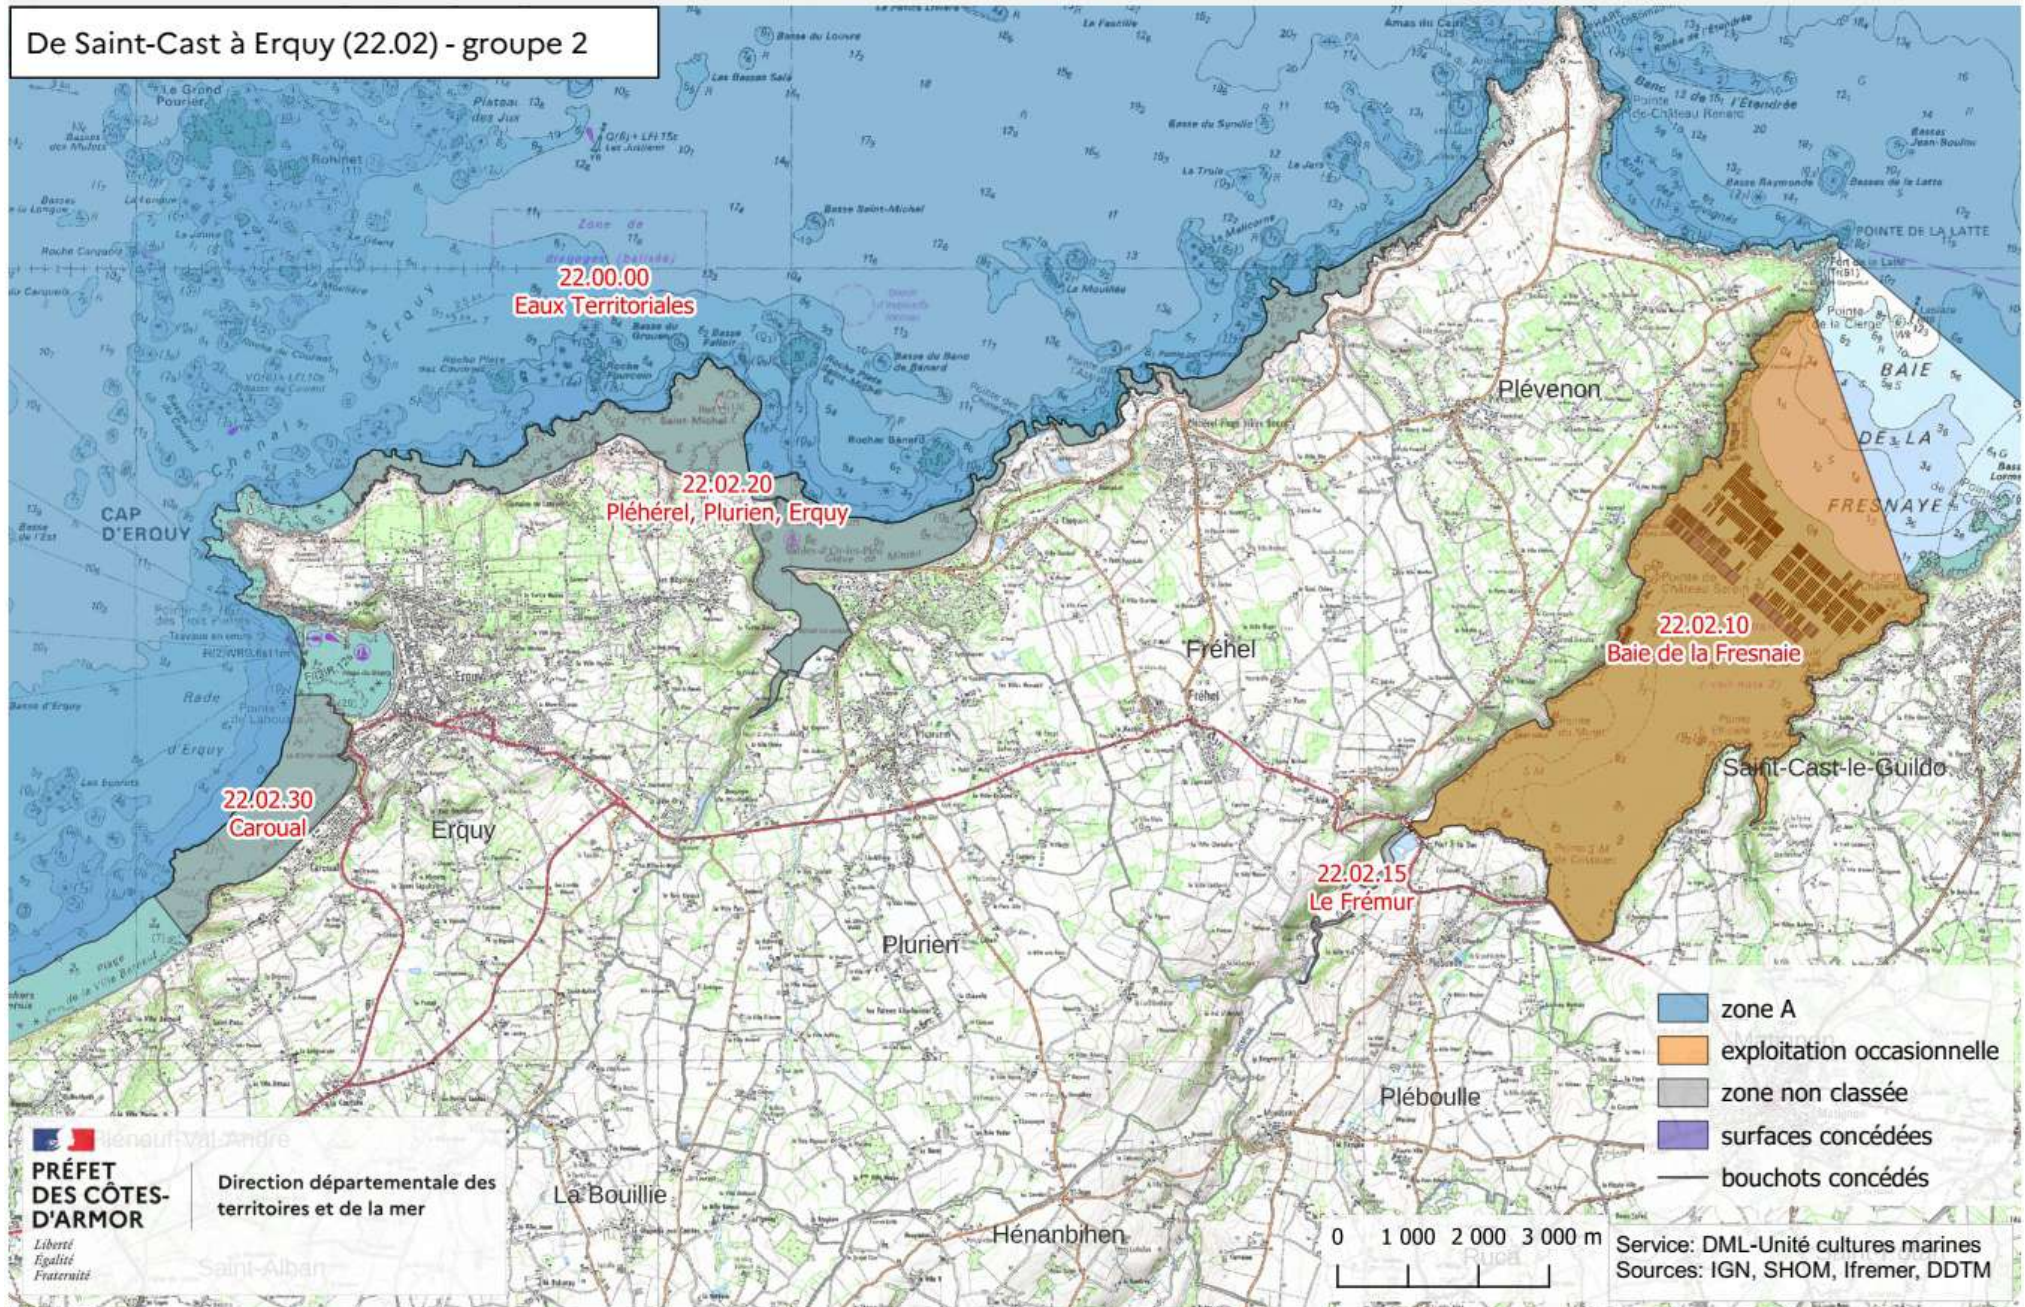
De Saint-Cast à Erquy (22.02) - groupe 2

22.00.00
Eaux Territoriales

22.02.20
Pléhérel, Plurien, Erquy

22.02.10
Baie de la Fresnaie

22.02.30
Caroual

22.02.15
Le Frémur

CAP D'ERQUY
Erquy
Plurien
Fréhel
Plévenon
Saint-Cast-le-Guildo
Pléboulle
La Bouillie
Hénanbihen
BAIE DE LA FRESNAYE
POINTE DE LA LATTE

zone A
exploitation occasionnelle
zone non classée
surfaces concédées
bouchots concédés

PRÉFET DES CÔTES-D'ARMOR
Liberté
Égalité
Fraternité

Direction départementale des territoires et de la mer

0 1 000 2 000 3 000 m

Service: DML-Unité cultures marines
Sources: IGN, SHOM, Ifremer, DDTM